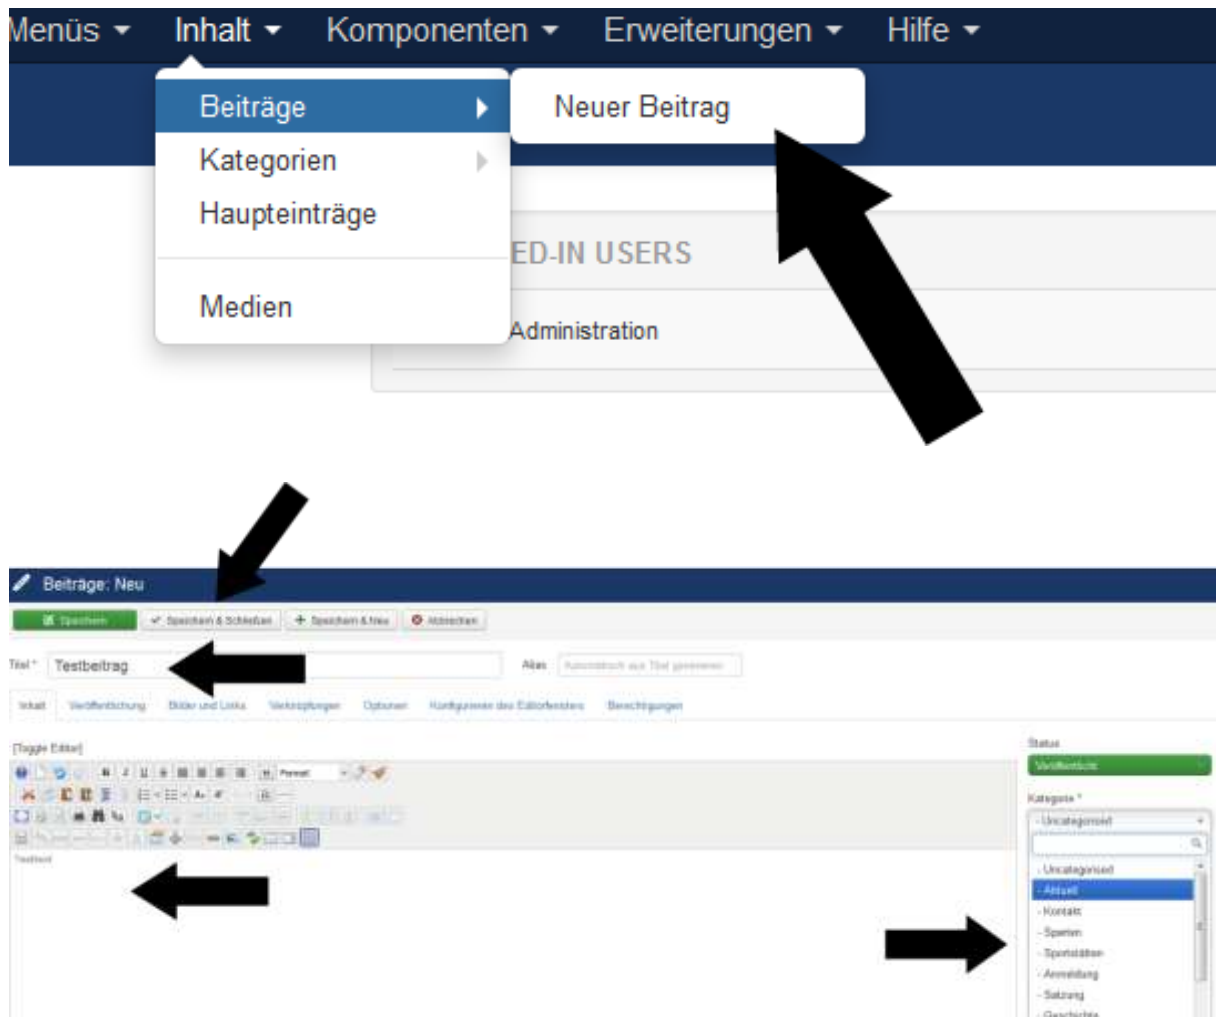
Menüs Inhalt Komponenten Erweiterungen Hilfe

Beiträge
Kategorien
Haupteinträge
Medien

Neuer Beitrag

ED-IN USERS

Administration

Beiträge: Neu

Speichern | Speichern & Schließen | Speichern & Neu | Abbrechen

Titel * Testbeitrag

Alias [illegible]

Inhalt | Veröffentlichung | Bilder und Links | Verknüpfungen | Optionen | Konfigurieren des Editorfensters | Berechtigungen

[Toggle Editor]

Format

Testtext

Status
Veröffentlicht

Kategorie *
- Uncategorised

- Uncategorised
- Aktuell
- Kontakt
- Sparten
- Sportstätten
- Anmeldung
- Satzung
- Geschichte